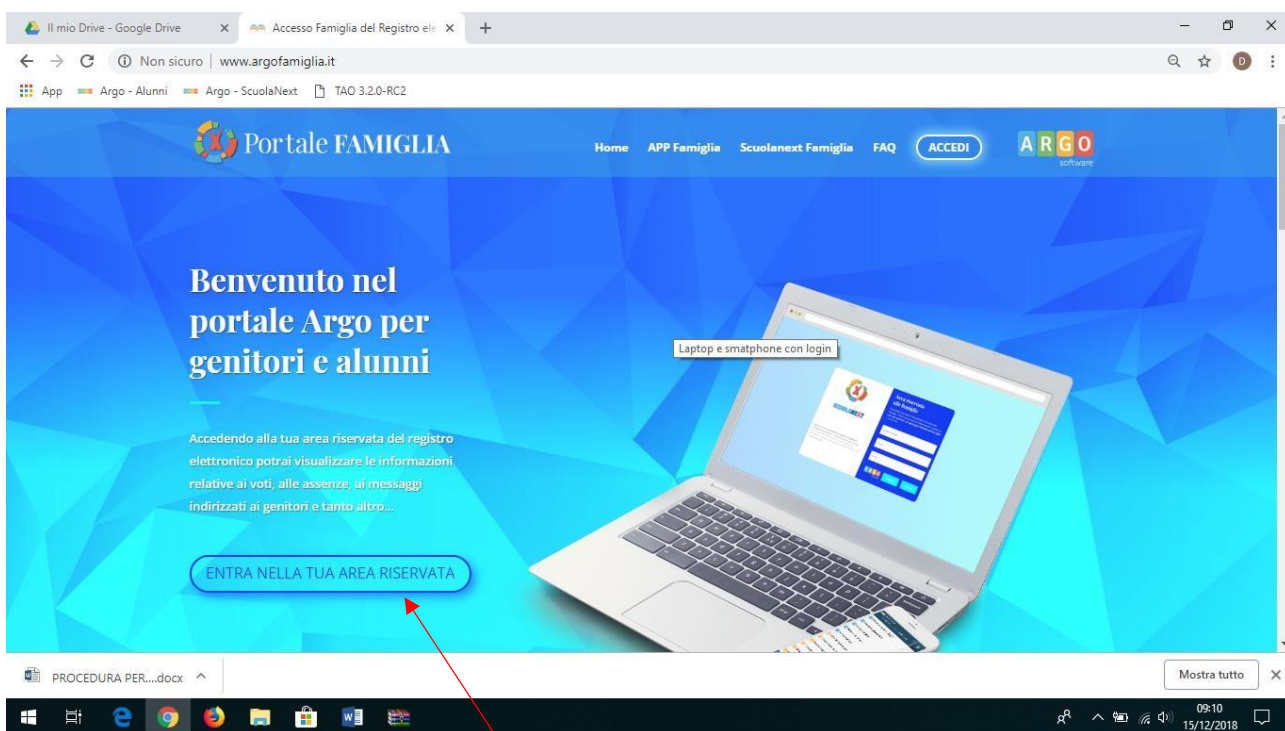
Il mio Drive - Google Drive
Accesso Famiglia del Registro ele

Non sicuro | www.argofamiglia.it

App Argo - Alunni Argo - ScuolaNext TAO 3.2.0-RC2

Portale FAMIGLIA

Home APP Famiglia Scuolanext Famiglia FAQ ACCEDI

ARGO software

Benvenuto nel portale Argo per genitori e alunni

Accedendo alla tua area riservata del registro elettronico potrai visualizzare le informazioni relative ai voti, alle assenze, ai messaggi indirizzati ai genitori e tanto altro...

ENTRA NELLA TUA AREA RISERVATA

Laptop e smatphone con login

PROCEDURA PER....docx

Mostra tutto

09:10
15/12/2018